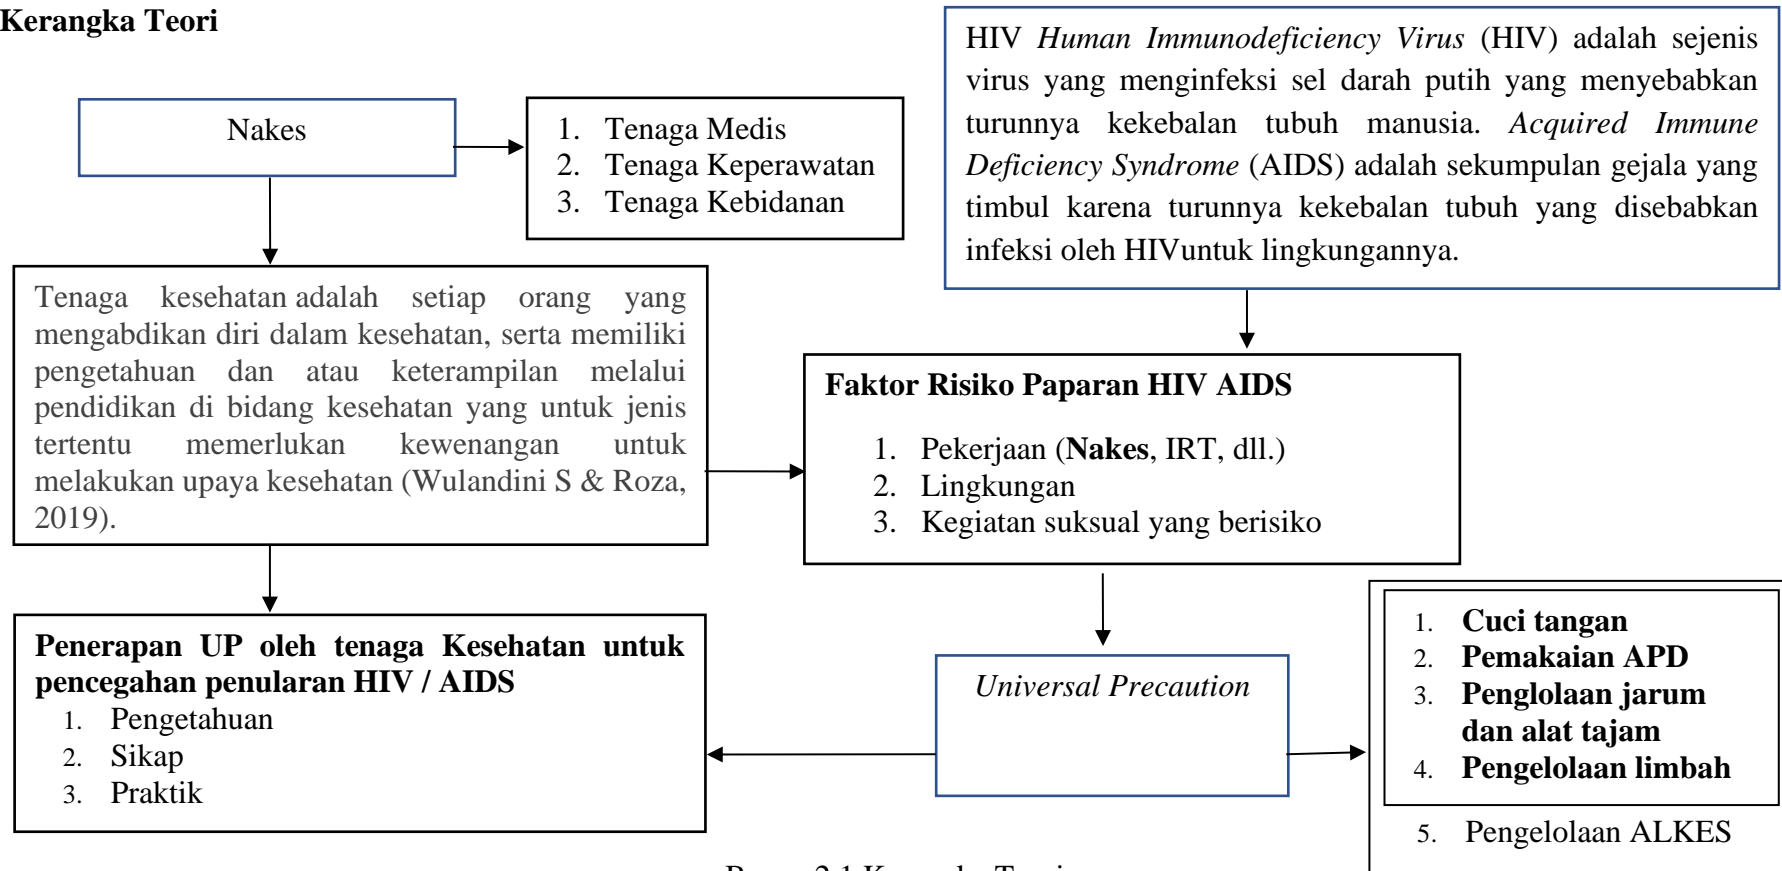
**Kerangka Teori**

Nakes

1. Tenaga Medis
2. Tenaga Keperawatan
3. Tenaga Kebidanan

HIV *Human Immunodeficiency Virus* (HIV) adalah sejenis virus yang menginfeksi sel darah putih yang menyebabkan turunnya kekebalan tubuh manusia. *Acquired Immune Deficiency Syndrome* (AIDS) adalah sekumpulan gejala yang timbul karena turunnya kekebalan tubuh yang disebabkan infeksi oleh HIVuntuk lingkungannya.

Tenaga kesehatan adalah setiap orang yang mengabdikan diri dalam kesehatan, serta memiliki pengetahuan dan atau keterampilan melalui pendidikan di bidang kesehatan yang untuk jenis tertentu memerlukan kewenangan untuk melakukan upaya kesehatan (Wulandini S & Roza, 2019).

**Faktor Risiko Paparan HIV AIDS**

1. Pekerjaan (**Nakes**, IRT, dll.)
2. Lingkungan
3. Kegiatan suksual yang berisiko

**Penerapan UP oleh tenaga Kesehatan untuk pencegahan penularan HIV / AIDS**
1. Pengetahuan
2. Sikap
3. Praktik

*Universal Precaution*

1. **Cuci tangan**
2. **Pemakaian APD**
3. **Penglolaan jarum dan alat tajam**
4. **Pengelolaan limbah**
5. Pengelolaan ALKES

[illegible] 2.1 Kerangka Teori